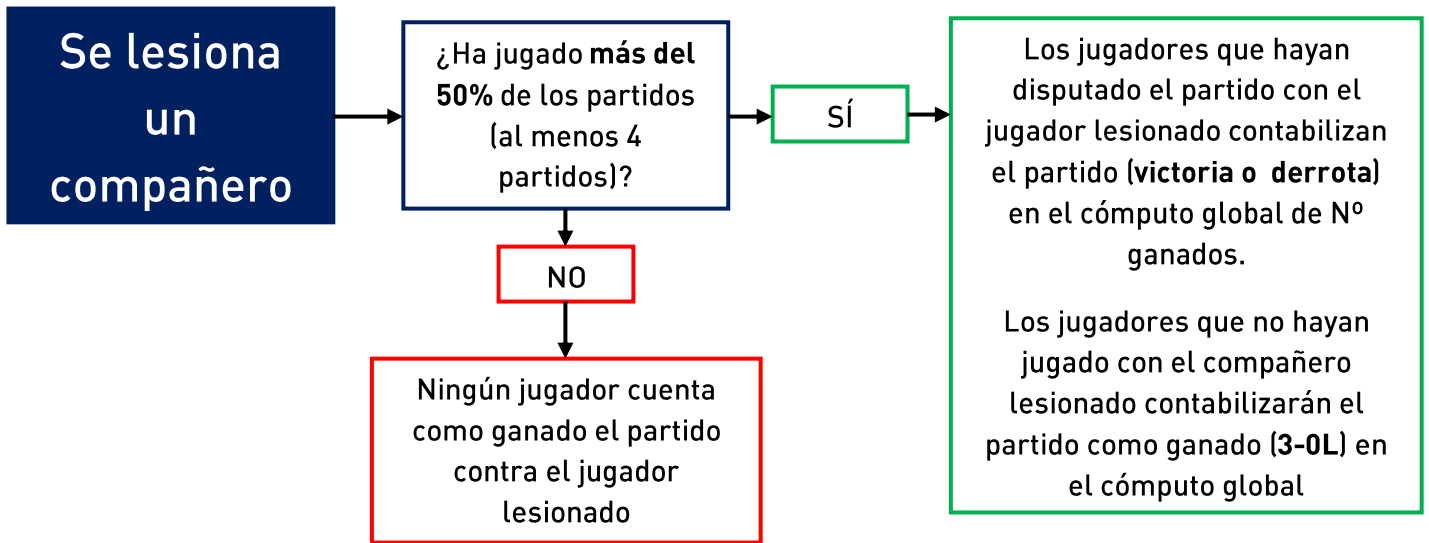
Se lesiona un compañero

¿Ha jugado **más del 50%** de los partidos (al menos 4 partidos)?

SÍ

Los jugadores que hayan disputado el partido con el jugador lesionado contabilizan el partido (**victoria o derrota**) en el cómputo global de Nº ganados.

Los jugadores que no hayan jugado con el compañero lesionado contabilizarán el partido como ganado (**3-0L**) en el cómputo global

NO

Ningún jugador cuenta como ganado el partido contra el jugador lesionado